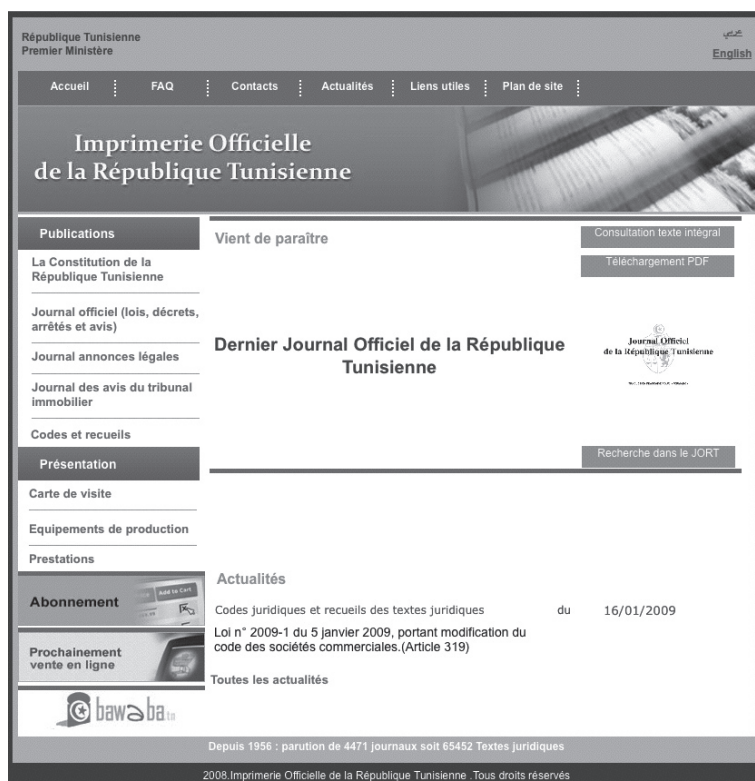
République Tunisienne
Premier Ministère

عربي
English

Accueil | FAQ | Contacts | Actualités | Liens utiles | Plan de site

Imprimerie Officielle
de la République Tunisienne

Publications

La Constitution de la République Tunisienne

Journal officiel (lois, décrets, arrêtés et avis)

Journal annonces légales

Journal des avis du tribunal immobilier

Codes et recueils

Présentation

Carte de visite

Equipements de production

Prestations

Abonnement

Add to Cart

Prochainement vente en ligne

bawaba.tn

Vient de paraître

Consultation texte intégral

Téléchargement PDF

Dernier Journal Officiel de la République Tunisienne

Journal Officiel
de la République Tunisienne

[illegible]

Recherche dans le JORT

Actualités

Codes juridiques et recueils des textes juridiques du 16/01/2009

Loi n° 2009-1 du 5 janvier 2009, portant modification du code des sociétés commerciales.(Article 319)

Toutes les actualités

Depuis 1956 : parution de 4471 journaux soit 65452 Textes juridiques

2008.Imprimerie Officielle de la République Tunisienne .Tous droits réservés